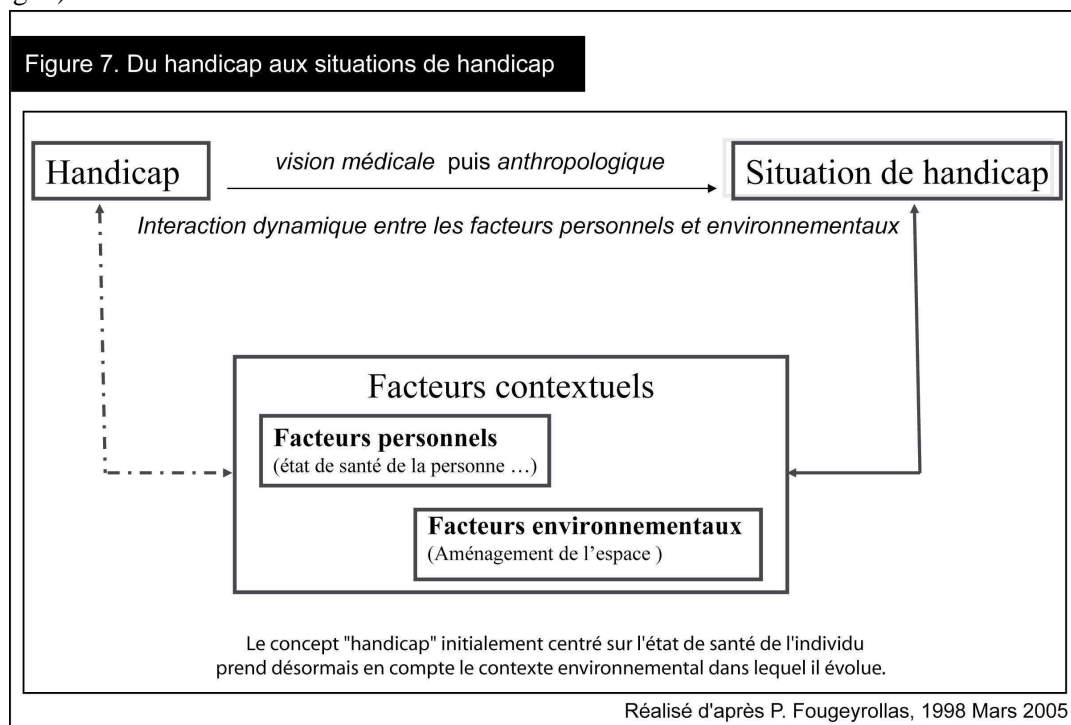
Figure 7. Du handicap aux situations de handicap

Handicap

*vision médicale* puis *anthropologique*

Situation de handicap

*Interaction dynamique entre les facteurs personnels et environnementaux*

Facteurs contextuels

**Facteurs personnels**
(état de santé de la personne …)

**Facteurs environnementaux**
(Aménagement de l'espace )

Le concept "handicap" initialement centré sur l'état de santé de l'individu prend désormais en compte le contexte environnemental dans lequel il évolue.

Réalisé d'après P. Fougeyrollas, 1998 Mars 2005